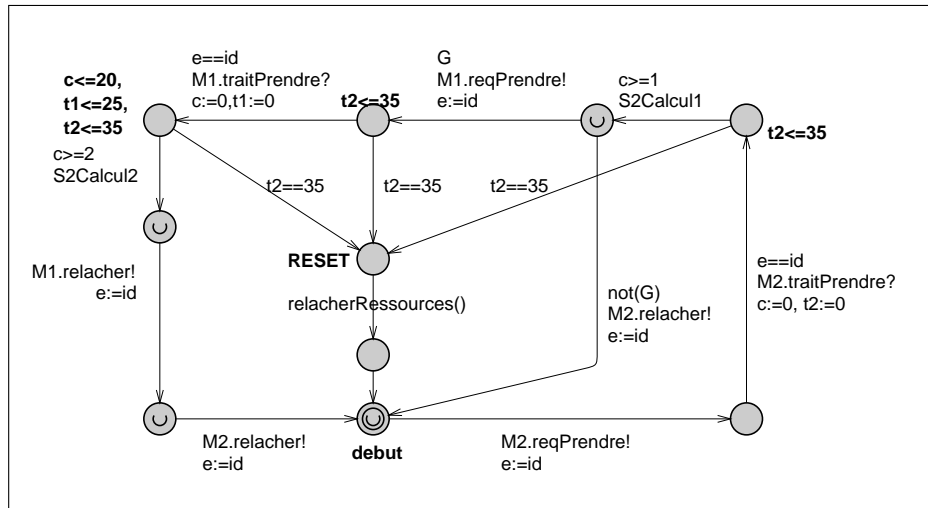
c<=20,
t1<=25,
t2<=35

e==id
M1.traitPrendre?
c:=0,t1:=0

t2<=35

G
M1.reqPrendre!
e:=id

c>=1
S2Calcul1

t2<=35

c>=2
S2Calcul2

t2==35

t2==35

t2==35

RESET

M1.relacher!
e:=id

relacherRessources()

not(G)
M2.relacher!
e:=id

e==id
M2.traitPrendre?
c:=0, t2:=0

M2.relacher!
e:=id

debut

M2.reqPrendre!
e:=id